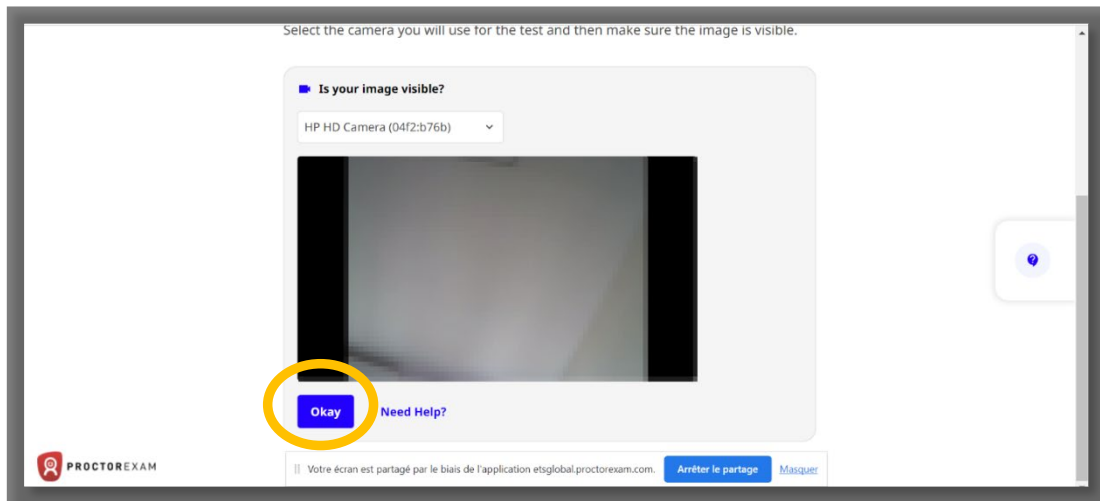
Select the camera you will use for the test and then make sure the image is visible.

Is your image visible?

HP HD Camera (04f2:b76b)

Okay

Need Help?

PROCTOREXAM

Votre écran est partagé par le biais de l'application etsglobal.proctorexam.com.

Arrêter le partage

Masquer